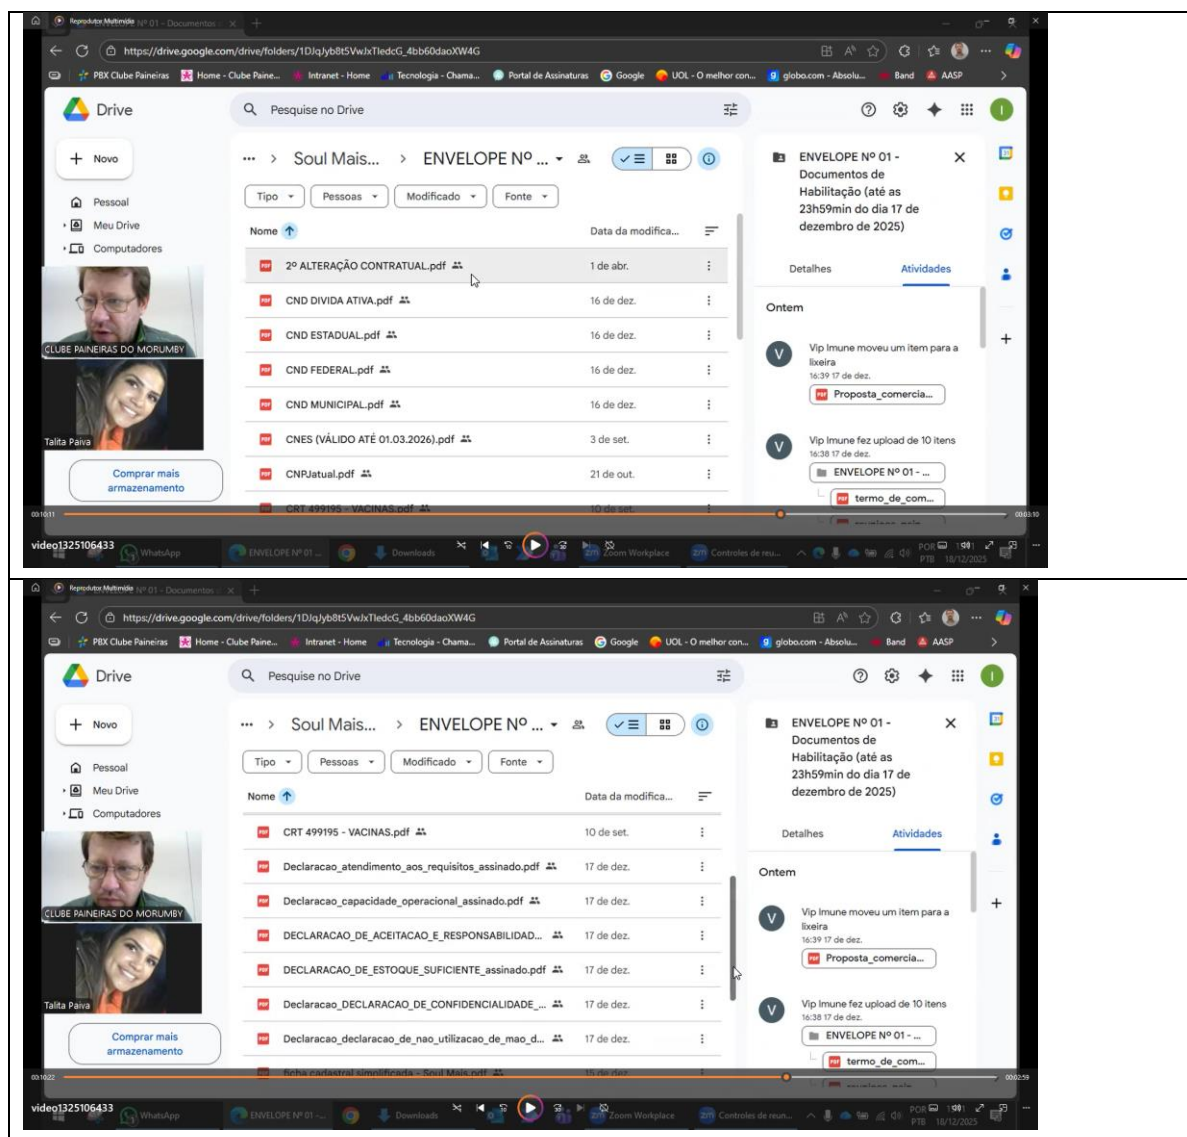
Reprodutor Multimídia Nº 01 - Documentos

https://drive.google.com/drive/folders/1DJqJyb8t5VwJxTledcG_4bb60daoXW4G

PBX Clube Paineiras | Home - Clube Paine... | Intranet - Home | Tecnologia - Chama... | Portal de Assinaturas | Google | UOL - O melhor con... | globo.com - Absolu... | Band | AASP

Drive

Pesquise no Drive

+ Novo

Pessoal
Meu Drive
Computadores

CLUBE PAINEIRAS DO MORUMBY
Talita Paiva

Comprar mais armazenamento

... > Soul Mais... > ENVELOPE Nº ...

Tipo | Pessoas | Modificado | Fonte

| Nome ↑ | Data da modifica... |
|---|---|
| 2º ALTERAÇÃO CONTRATUAL.pdf | 1 de abr. |
| CND DIVIDA ATIVA.pdf | 16 de dez. |
| CND ESTADUAL.pdf | 16 de dez. |
| CND FEDERAL.pdf | 16 de dez. |
| CND MUNICIPAL.pdf | 16 de dez. |
| CNES (VÁLIDO ATÉ 01.03.2026).pdf | 3 de set. |
| CNPJatual.pdf | 21 de out. |
| CRT 499195 - VACINAS.pdf | 10 de set. |

ENVELOPE Nº 01 - Documentos de Habilitação (até as 23h59min do dia 17 de dezembro de 2025)

Detalhes | Atividades

Ontem

Vip Imune moveu um item para a lixeira
16:39 17 de dez.
Proposta_comercia...

Vip Imune fez upload de 10 itens
16:38 17 de dez.
ENVELOPE Nº 01 - ...
termo_de_com...

00:10:11 | 00:03:10

video1325106433 | WhatsApp | ENVELOPE Nº 01 ... | Downloads | Zoom Workplace | Controles de reu... | POR PTB 18/12/2025

Reprodutor Multimídia Nº 01 - Documentos

https://drive.google.com/drive/folders/1DJqJyb8t5VwJxTledcG_4bb60daoXW4G

PBX Clube Paineiras | Home - Clube Paine... | Intranet - Home | Tecnologia - Chama... | Portal de Assinaturas | Google | UOL - O melhor con... | globo.com - Absolu... | Band | AASP

Drive

Pesquise no Drive

+ Novo

Pessoal
Meu Drive
Computadores

CLUBE PAINEIRAS DO MORUMBY
Talita Paiva

Comprar mais armazenamento

... > Soul Mais... > ENVELOPE Nº ...

Tipo | Pessoas | Modificado | Fonte

| Nome ↑ | Data da modifica... |
|---|---|
| CRT 499195 - VACINAS.pdf | 10 de set. |
| Declaracao_atendimento_aos_requisitos_assinado.pdf | 17 de dez. |
| Declaracao_capacidade_operacional_assinado.pdf | 17 de dez. |
| DECLARACAO_DE_ACEITACAO_E_RESPONSABILIDAD... | 17 de dez. |
| DECLARACAO_DE_ESTOQUE_SUFICIENTE_assinado.pdf | 17 de dez. |
| Declaracao_DECLARACAO_DE_CONFIDENCIALIDADE_... | 17 de dez. |
| Declaracao_declaracao_de_nao_utilizacao_de_mao_d... | 17 de dez. |
| ficha cadastral simplificada - Soul Mais.pdf | 15 de dez. |

ENVELOPE Nº 01 - Documentos de Habilitação (até as 23h59min do dia 17 de dezembro de 2025)

Detalhes | Atividades

Ontem

Vip Imune moveu um item para a lixeira
16:39 17 de dez.
Proposta_comercia...

Vip Imune fez upload de 10 itens
16:38 17 de dez.
ENVELOPE Nº 01 - ...
termo_de_com...

00:10:22 | 00:02:59

video1325106433 | WhatsApp | ENVELOPE Nº 01 ... | Downloads | Zoom Workplace | Controles de reun... | POR PTB 18/12/2025